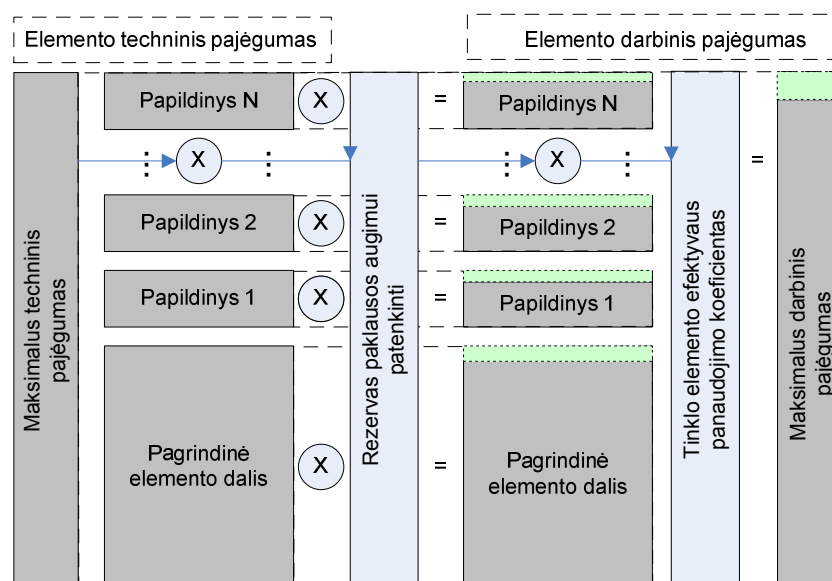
Elemento techninis pajėgumas

Elemento darbinis pajėgumas

Maksimalus techninis pajėgumas

Papildinys N

X

=

Papildinys N

X

X

Papildinys 2

X

=

Papildinys 2

Papildinys 1

X

=

Papildinys 1

Pagrindinė elemento dalis

X

Rezervas paklausos augimui patenkinti

=

Pagrindinė elemento dalis

Tinklo elemento efektyvaus panaudojimo koeficientas

=

Maksimalus darbinis pajėgumas